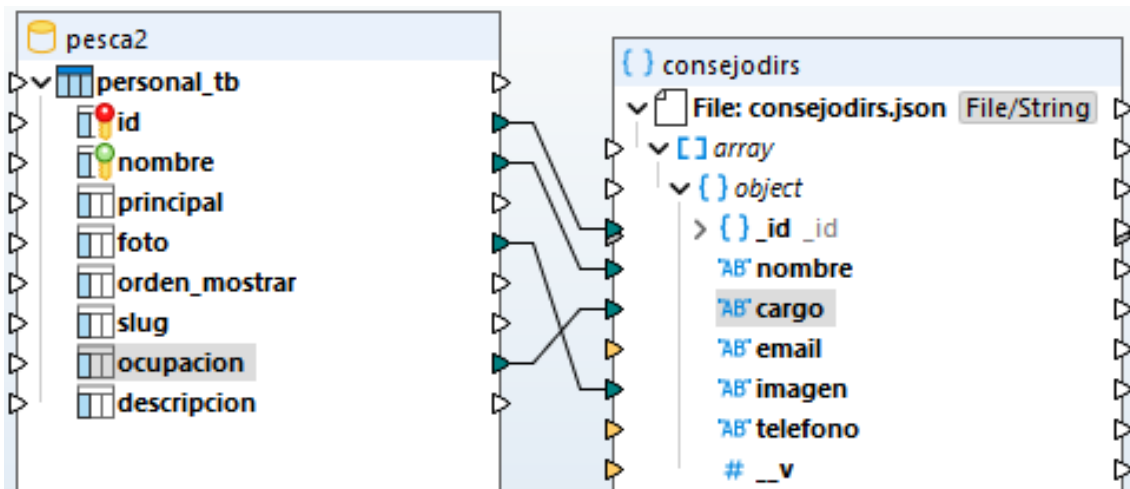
pesca2

personal_tb

id

nombre

principal

foto

orden_mostrar

slug

ocupacion

descripcion

{ } consejodirs

File: consejodirs.json File/String

[ ] array

{ } object

{ } _id _id

AB nombre

AB cargo

AB email

AB imagen

AB telefono

# __v